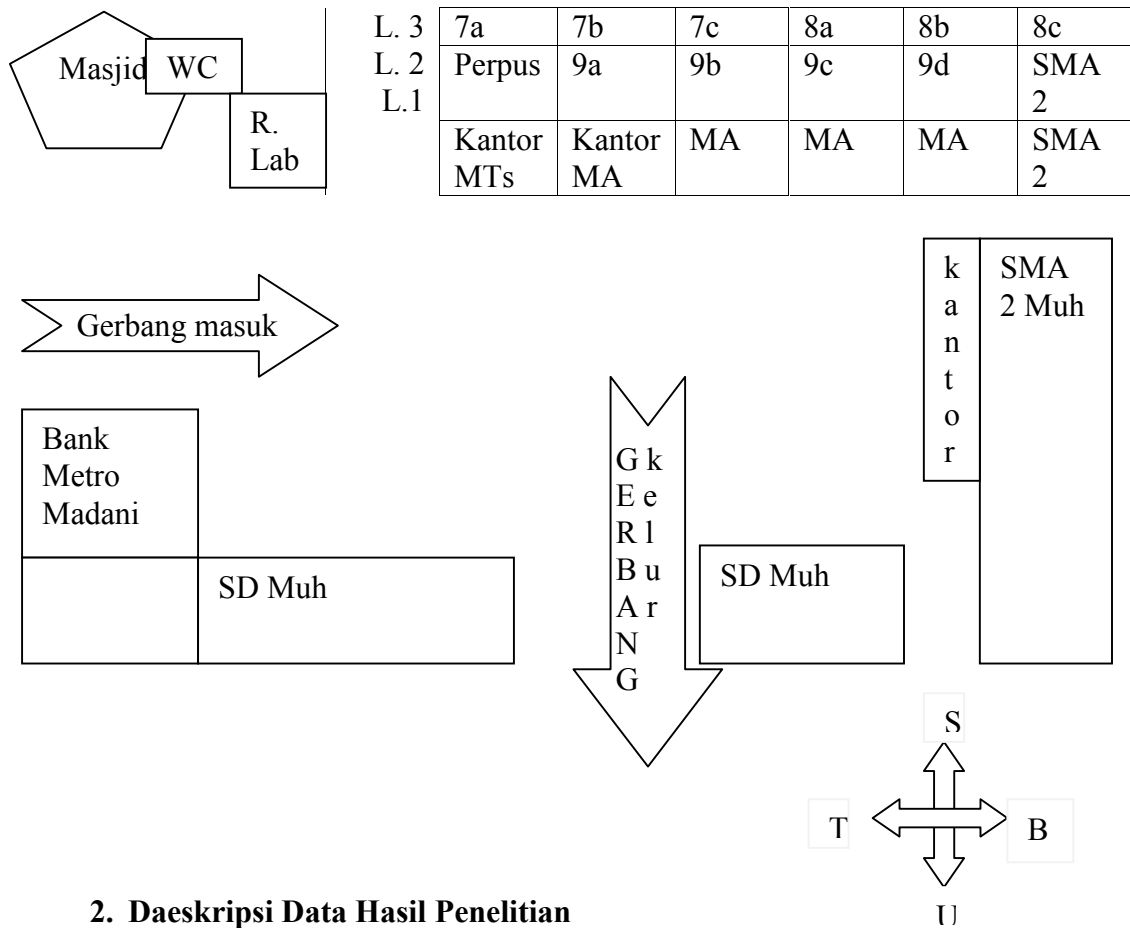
Masjid WC

R. Lab

L. 3
L. 2
L.1

| 7a | 7b | 7c | 8a | 8b | 8c |
|---|---|---|---|---|---|
| Perpus | 9a | 9b | 9c | 9d | SMA 2 |
| Kantor MTs | Kantor MA | MA | MA | MA | SMA 2 |

Gerbang masuk

kantor

SMA 2 Muh

Bank Metro Madani

SD Muh

GERBANG kelur

SD Muh

S

T

B

U

2. Daeskripsi Data Hasil Penelitian